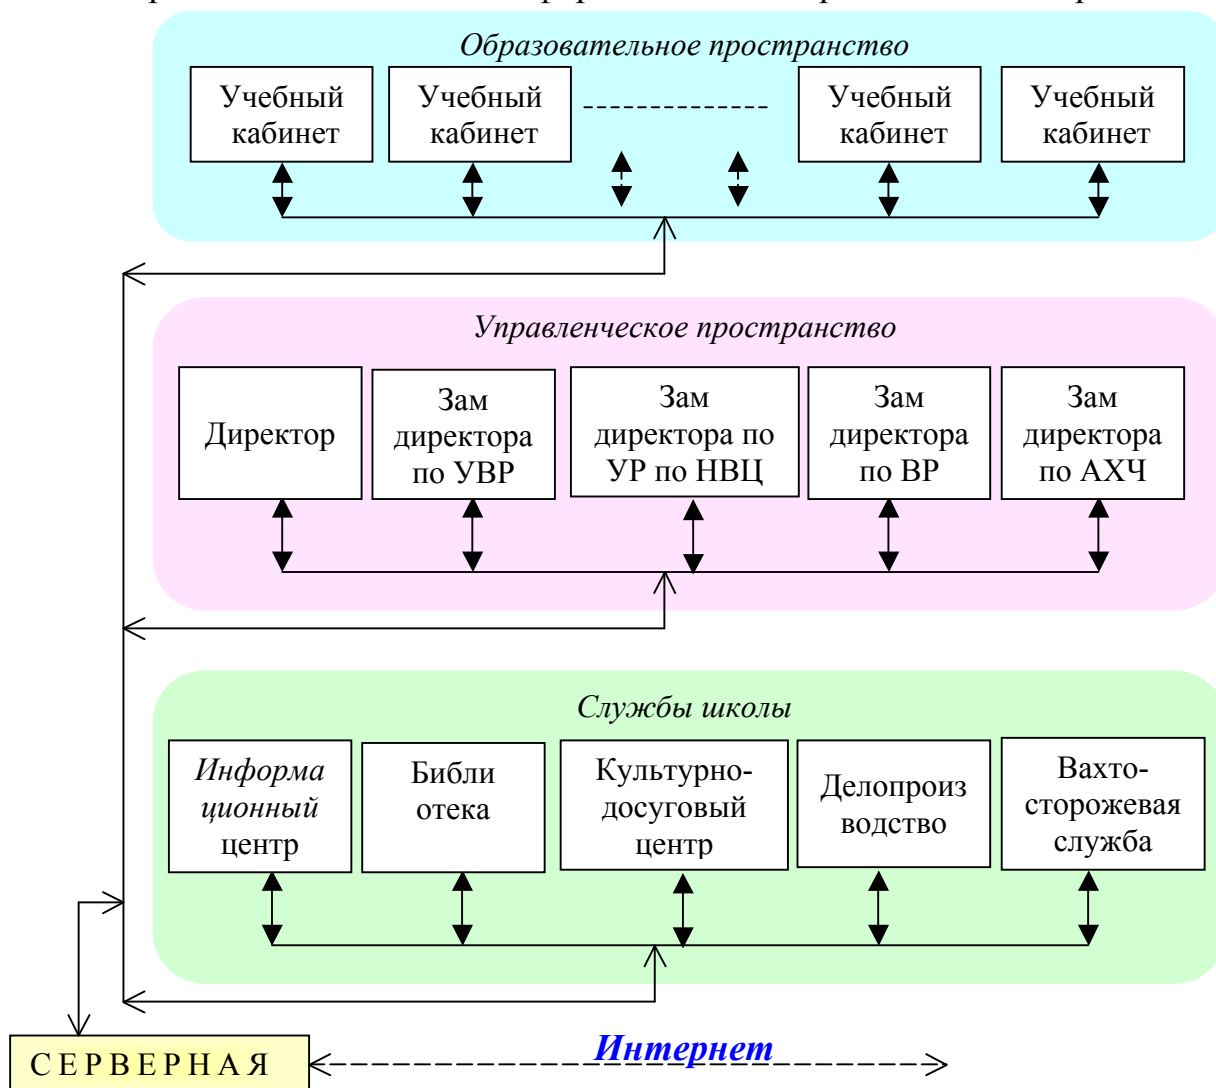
Образовательное пространство

Учебный кабинет

Учебный кабинет

Учебный кабинет

Учебный кабинет

Управленческое пространство

Директор

Зам директора по УВР

Зам директора по УР по НВЦ

Зам директора по ВР

Зам директора по АХЧ

Службы школы

Информа ционный центр

Библи отека

Культурно-досуговый центр

Делопроиз водство

Вахто-сторожевая служба

СЕРВЕРНАЯ

Интернет